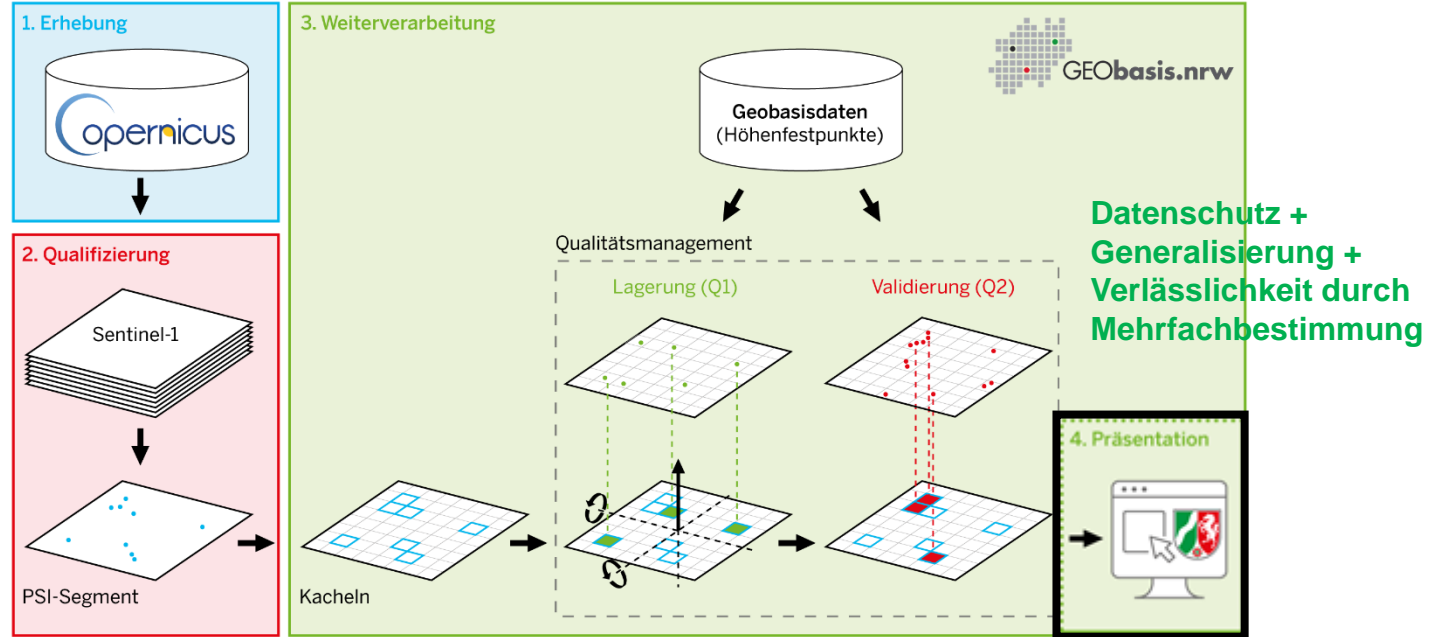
1. Erhebung

opernicus

2. Qualifizierung

Sentinel-1

PSI-Segment

3. Weiterverarbeitung

GEObasis.nrw

Geobasisdaten
(Höhenfestpunkte)

Qualitätsmanagement

Lagerung (Q1)

Validierung (Q2)

Kacheln

Datenschutz +
Generalisierung +
Verlässlichkeit durch
Mehrfachbestimmung

4. Präsentation